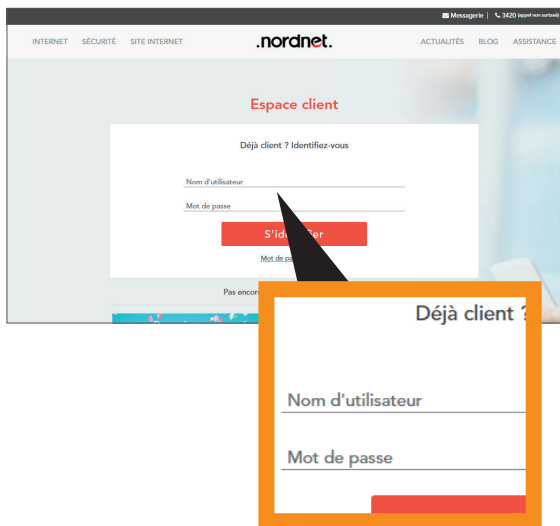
Messagerie | 3420 (appel non surtaxé)

INTERNET SÉCURITÉ SITE INTERNET

.nordnet.

ACTUALITÉS BLOG ASSISTANCE

Espace client

Déjà client ? Identifiez-vous

Nom d'utilisateur

Mot de passe

S'ide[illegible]ier

Mot de pa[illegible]

Pas encor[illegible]

Déjà client ?

Nom d'utilisateur

Mot de passe